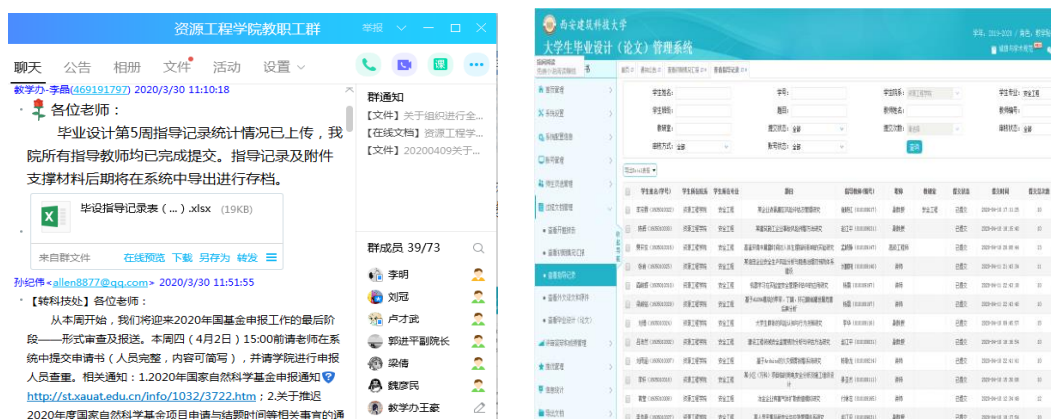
资源工程学院教职工群

举报

聊天 公告 相册 文件 活动 设置

教学办-李晶(469191797) 2020/3/30 11:10:18

各位老师：

毕业设计第5周指导记录统计情况已上传，我院所有指导教师均已完成提交。指导记录及附件支撑材料后期将在系统中导出进行存档。

毕设指导记录表（...）.xlsx (19KB)

来自群文件 在线预览 下载 另存为 转发

孙纪伟<allen8877@qq.com> 2020/3/30 11:51:55

【转科技处】各位老师：

从本周开始，我们将迎来2020年国基金申报工作的最后阶段——形式审查及报送。本周四（4月2日）15:00前请老师在系统中提交申请书（人员完整，内容可简写），并请学院进行申报人员查重。相关通知：1.2020年国家自然科学基金申报通知 http://st.xauat.edu.cn/info/1032/3722.htm；2.关于推迟2020年度国家自然科学基金项目申请与结题时间等相关事宜的通

群通知

【文件】关于组织进行全...

【在线文档】资源工程学...

【文件】20200409关于...

群成员 39/73

李明

刘冠

卢才武

郭进平副院长

梁倩

魏彦民

教学办王豪

西安建筑科技大学

大学生毕业设计（论文）管理系统

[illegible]

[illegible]

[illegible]